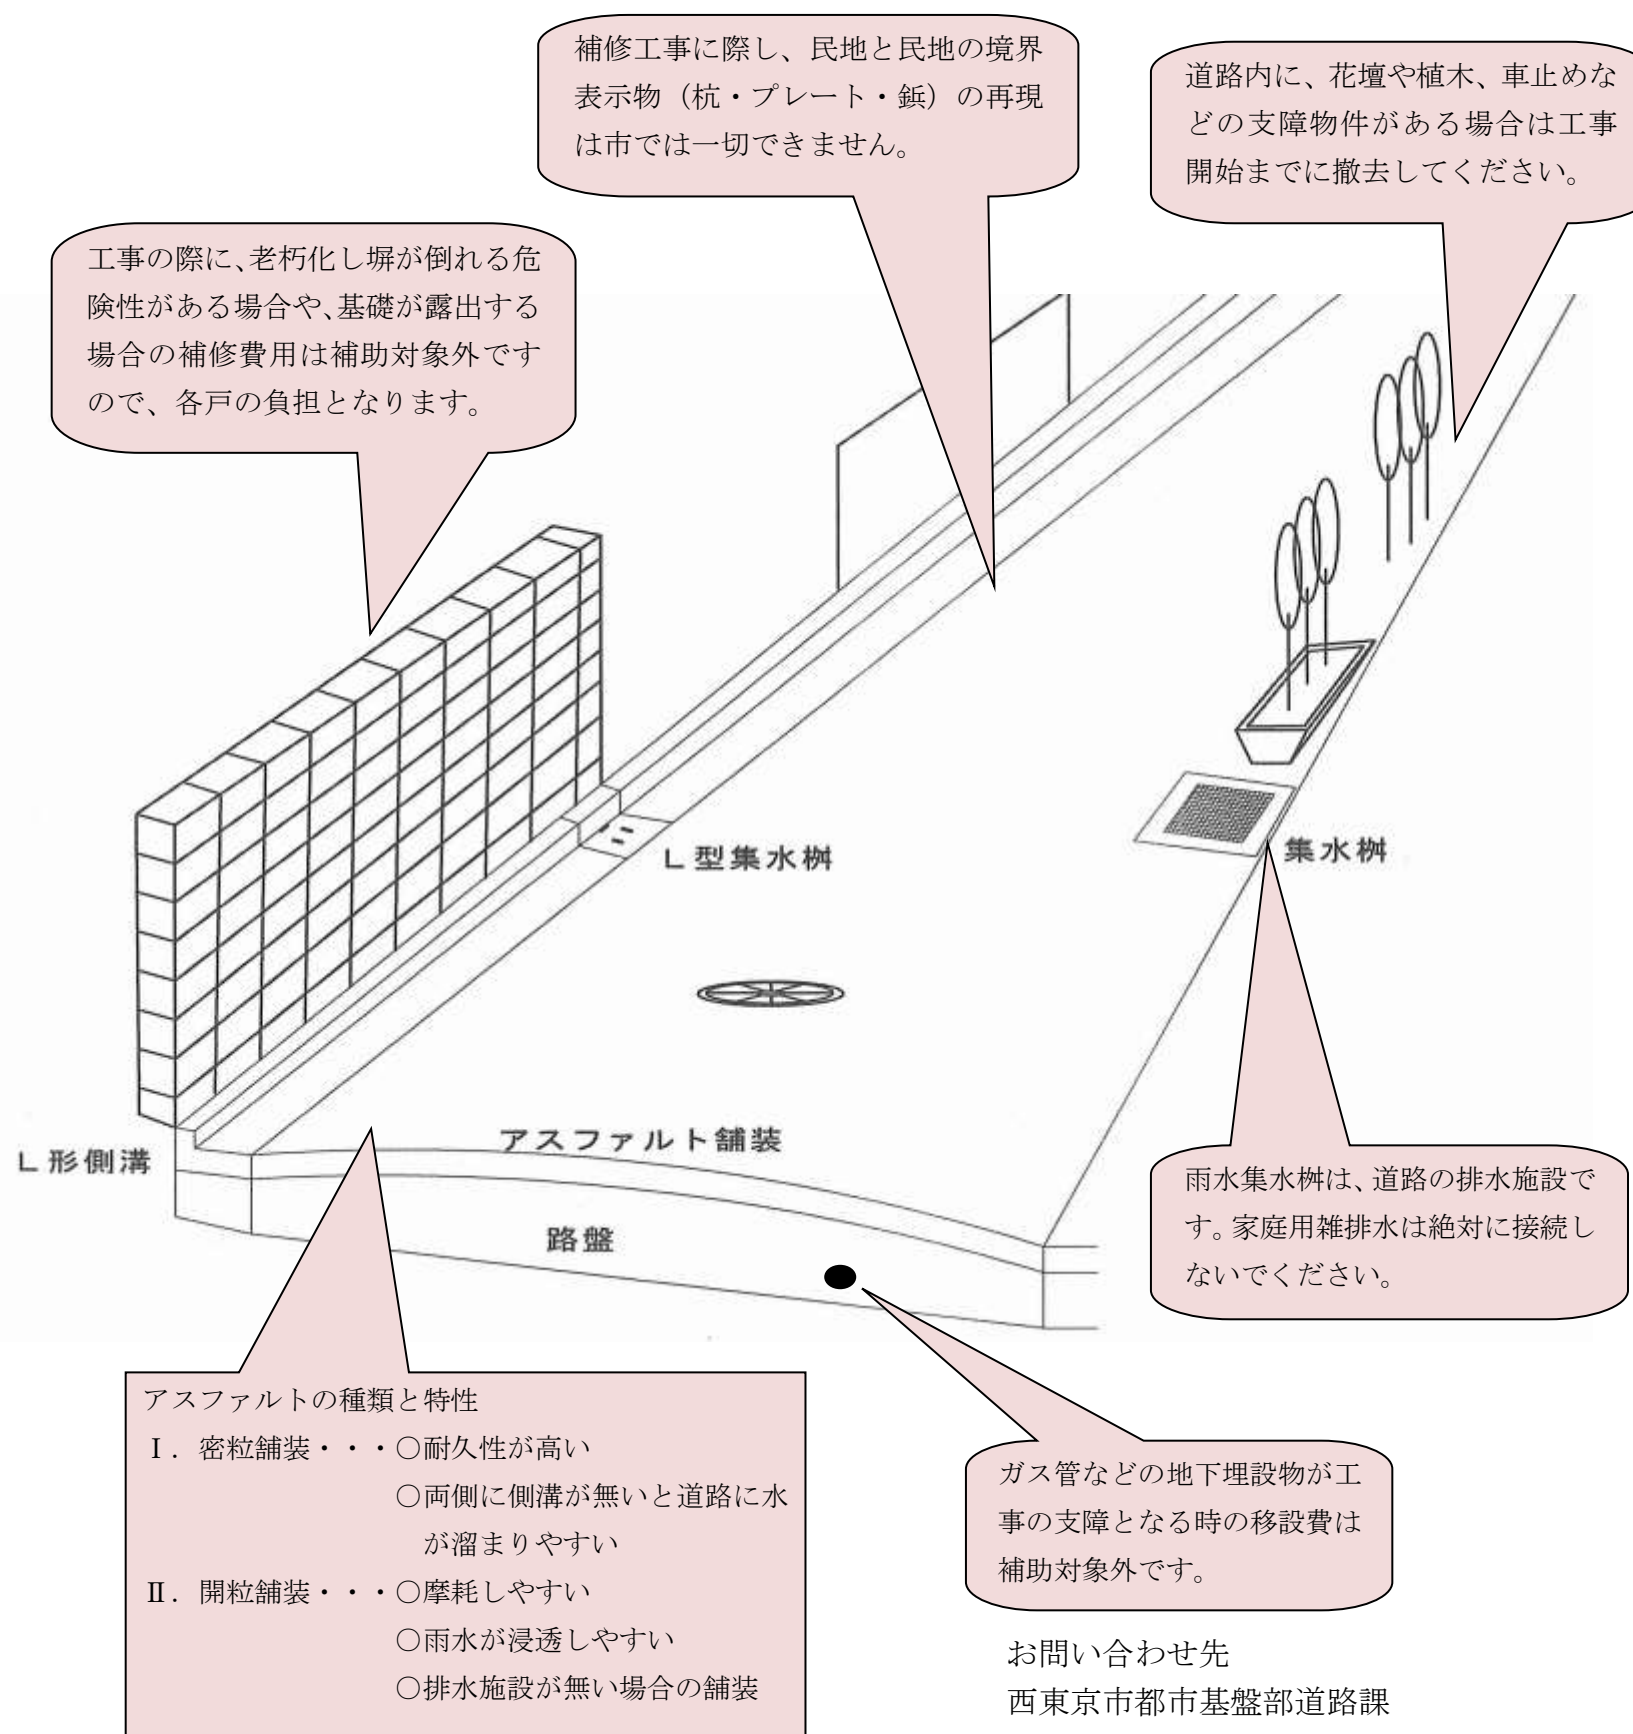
補修工事に際し、民地と民地の境界表示物（杭・プレート・鋲）の再現は市では一切できません。

道路内に、花壇や植木、車止めなどの支障物件がある場合は工事開始までに撤去してください。

工事の際に、老朽化し塀が倒れる危険性がある場合や、基礎が露出する場合の補修費用は補助対象外ですので、各戸の負担となります。

L型集水桝

集水桝

アスファルト舗装

L形側溝

路盤

雨水集水桝は、道路の排水施設です。家庭用雑排水は絶対に接続しないでください。

アスファルトの種類と特性
Ⅰ．密粒舗装・・・○耐久性が高い
○両側に側溝が無いと道路に水が溜まりやすい
Ⅱ．開粒舗装・・・○摩耗しやすい
○雨水が浸透しやすい
○排水施設が無い場合の舗装

ガス管などの地下埋設物が工事の支障となる時の移設費は補助対象外です。

お問い合わせ先
西東京市都市基盤部道路課